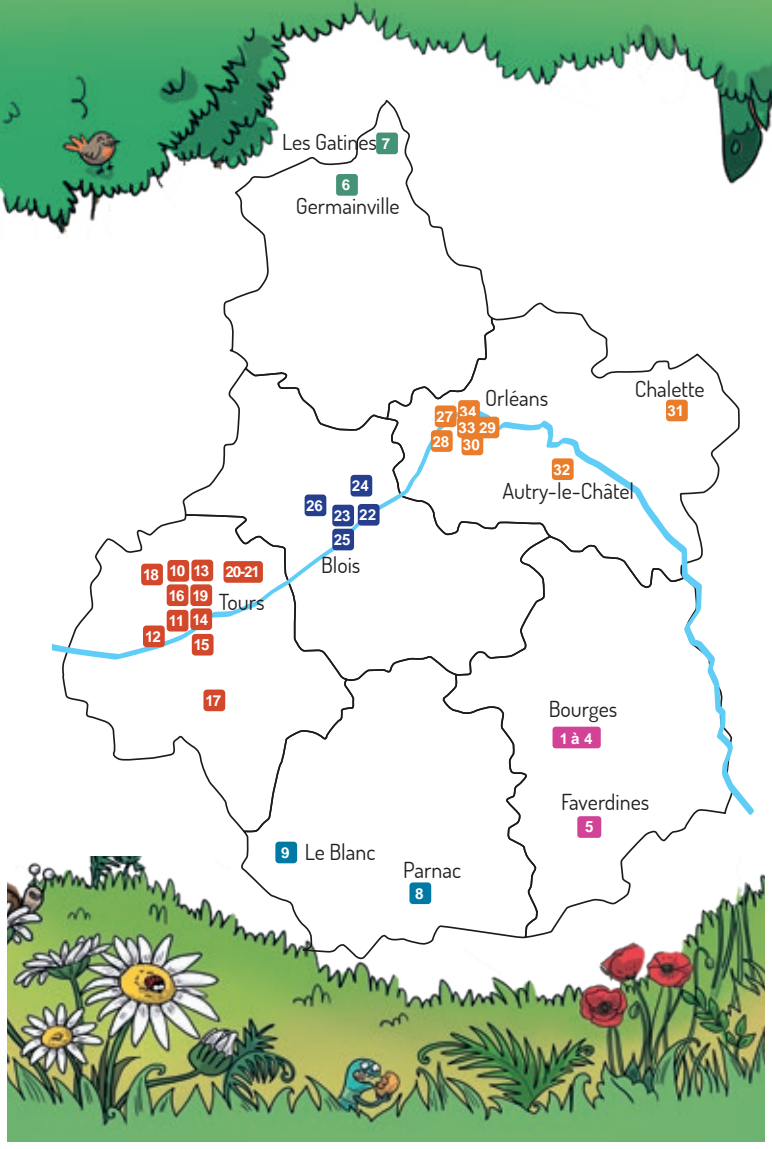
Les Gatines 7
6
Germainville

Orléans
27 34
28 33 29
30

Chalette
31

32
Autry-le-Châtel

24
26 23 22
25
Blois

18 10 13 20-21
16 19
Tours
11 14
12 15

17

Bourges
1 à 4

Faverdines
5

9 Le Blanc

Parnac
8